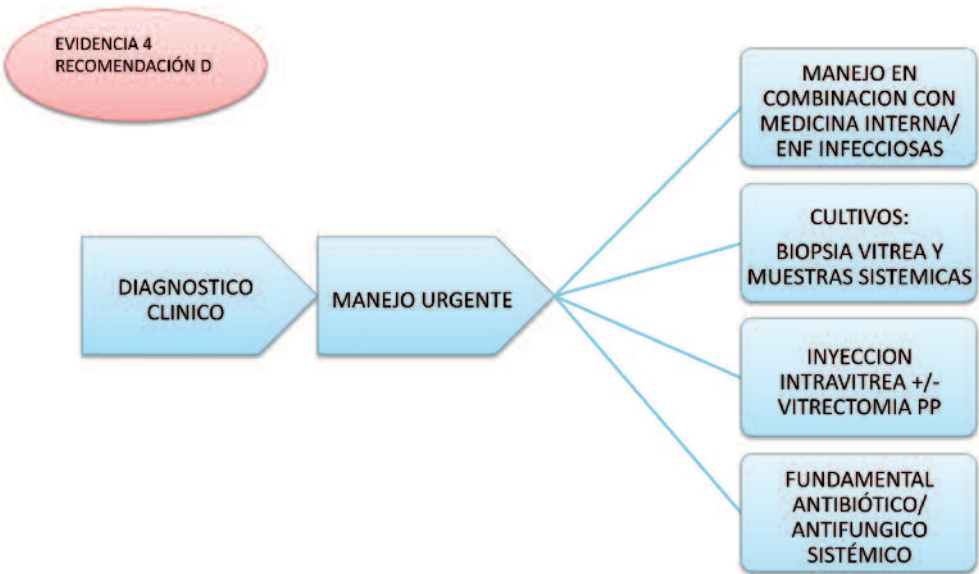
EVIDENCIA 4
RECOMENDACIÓN D

DIAGNOSTICO CLINICO

MANEJO URGENTE

MANEJO EN COMBINACION CON MEDICINA INTERNA/ ENF INFECCIOSAS

CULTIVOS:

BIOPSIA VITREA Y MUESTRAS SISTEMICAS

INYECCION INTRAVITREA +/- VITRECTOMIA PP

FUNDAMENTAL ANTIBIÓTICO/ ANTIFUNGICO SISTÉMICO